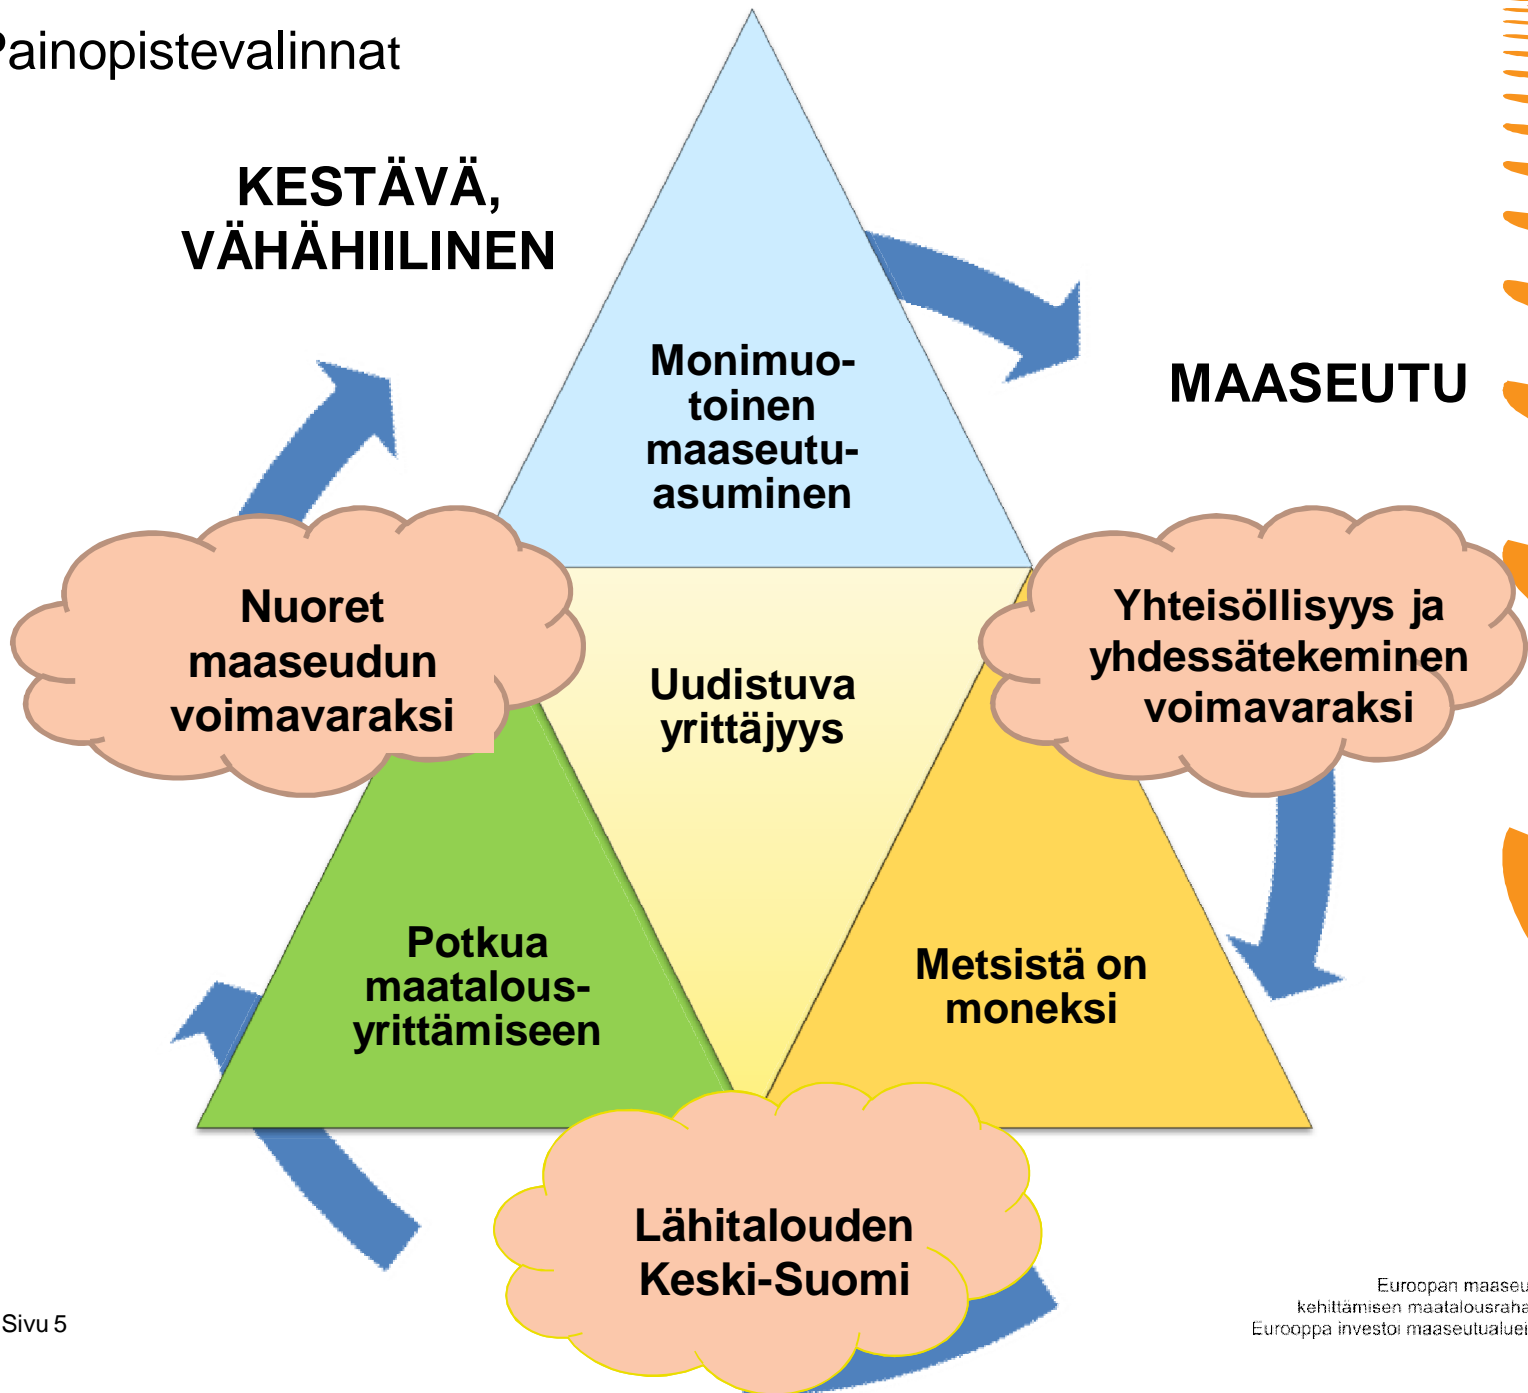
Painopistevalinnat

KESTÄVÄ, VÄHÄHIILINEN

MAASEUTU

Monimuotoinen maaseutuasuminen

Nuoret maaseudun voimavaraksi

Uudistuva yrittäjyys

Yhteisöllisyys ja yhdessätekeminen voimavaraksi

Potkua maatalousyrittämiseen

Metsistä on moneksi

Lähitalouden Keski-Suomi

Sivu 5

Euroopan maaseu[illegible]
kehittämisen maatalousraha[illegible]
Eurooppa investoi maaseutualuei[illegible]